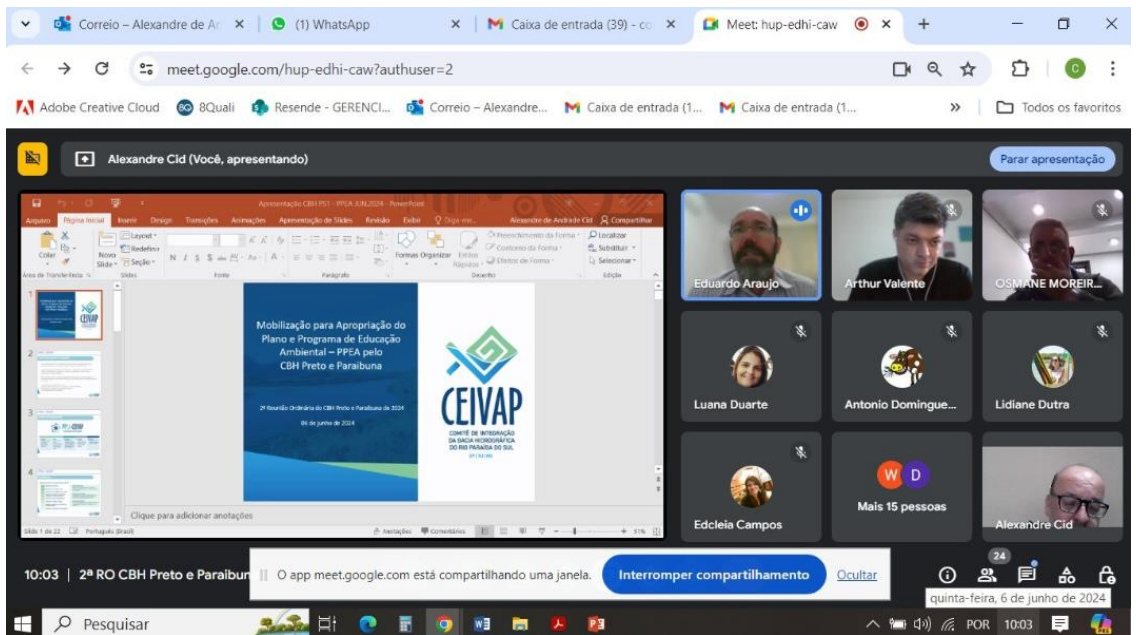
Correio – Alexandre de A | (1) WhatsApp | Caixa de entrada (39) - co | Meet: hup-edhi-caw

meet.google.com/hup-edhi-caw?authuser=2

Adobe Creative Cloud | 8Quali | Resende - GERENCI... | Correio – Alexandre... | Caixa de entrada (1... | Caixa de entrada (1... | Todos os favoritos

Alexandre Cid (Você, apresentando)

Parar apresentação

Apresentação CBH PS1 - PPEA JUN.2024 - PowerPoint

Arquivo | Página Inicial | Inserir | Design | Transições | Animações | Apresentação de Slides | Revisão | Exibir | Diga-me... | Alexandre de Andrade Cid | Compartilhar

Colar | Novo Slide | Layout | Redefinir | Seção | Formas | Organizar | Estilos Rápidos | Preenchimento da Forma | Contorno da Forma | Efeitos de Forma | Localizar | Substituir | Selecionar

Área de Transferência | Slides | Fonte | Parágrafo | Desenho | Edição

Mobilização para Apropriação do Plano e Programa de Educação Ambiental – PPEA pelo CBH Preto e Paraibuna

2ª Reunião Ordinária do CBH Preto e Paraibuna de 2024

06 de junho de 2024

CEIVAP

COMITÊ DE INTEGRAÇÃO DA BACIA HIDROGRÁFICA DO RIO PARAÍBA DO SUL

Clique para adicionar anotações

Slide 1 de 22 | Português (Brasil) | Anotações | Comentários | 81%

Eduardo Araujo | Arthur Valente | OSMANE MOREIR...

Luana Duarte | Antonio Domingue... | Lidiane Dutra

Edcleia Campos | Mais 15 pessoas | Alexandre Cid

10:03 | 2ª RO CBH Preto e Paraibun

O app meet.google.com está compartilhando uma janela.

Interromper compartilhamento

Ocultar

24

quinta-feira, 6 de junho de 2024

Pesquisar

POR 10:03